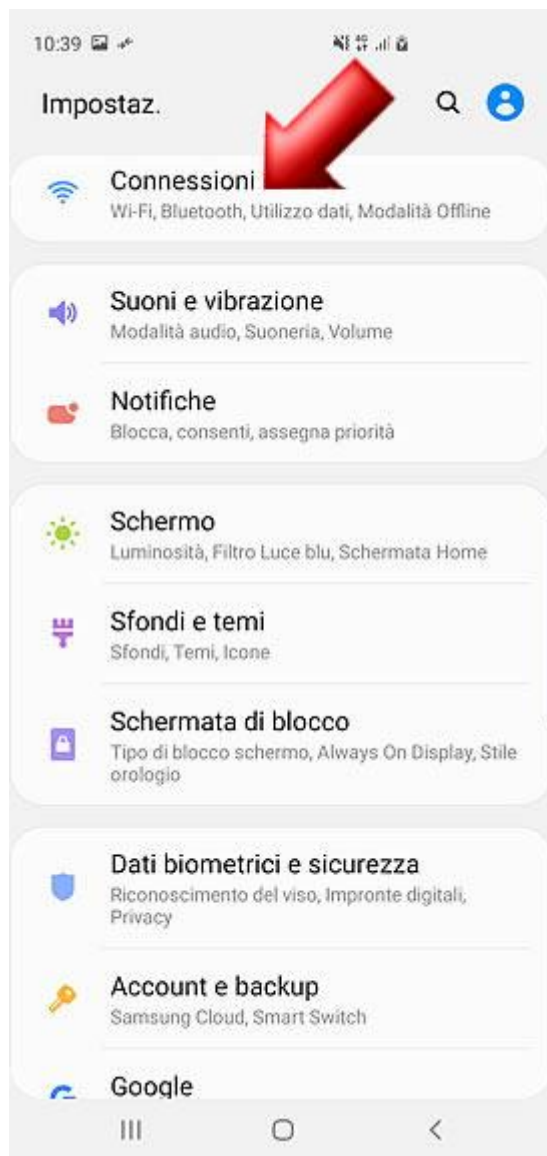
10:39

Impostaz.

Connessioni
Wi-Fi, Bluetooth, Utilizzo dati, Modalità Offline

Suoni e vibrazione
Modalità audio, Suoneria, Volume

Notifiche
Blocca, consenti, assegna priorità

Schermo
Luminosità, Filtro Luce blu, Schermata Home

Sfondi e temi
Sfondi, Temi, Icone

Schermata di blocco
Tipo di blocco schermo, Always On Display, Stile orologio

Dati biometrici e sicurezza
Riconoscimento del viso, Impronte digitali, Privacy

Account e backup
Samsung Cloud, Smart Switch

Google